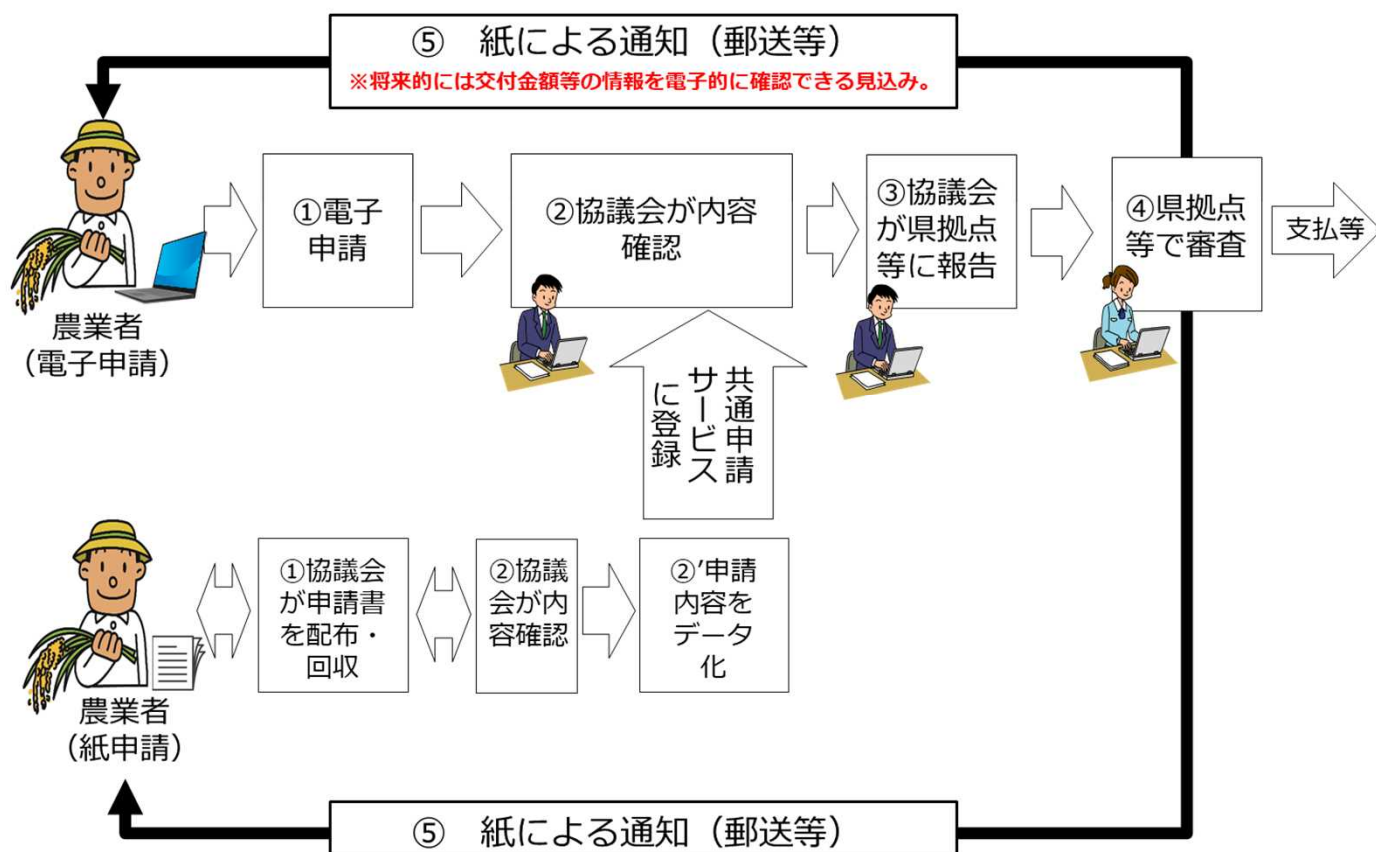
⑤　紙による通知（郵送等）
※将来的には交付金額等の情報を電子的に確認できる見込み。

農業者
（電子申請）

①電子申請

②協議会が内容確認

③協議会が県拠点等に報告

④県拠点等で審査

支払等

共通申請サービスに登録

農業者
（紙申請）

①協議会が申請書を配布・回収

②協議会が内容確認

②'申請内容をデータ化

⑤　紙による通知（郵送等）